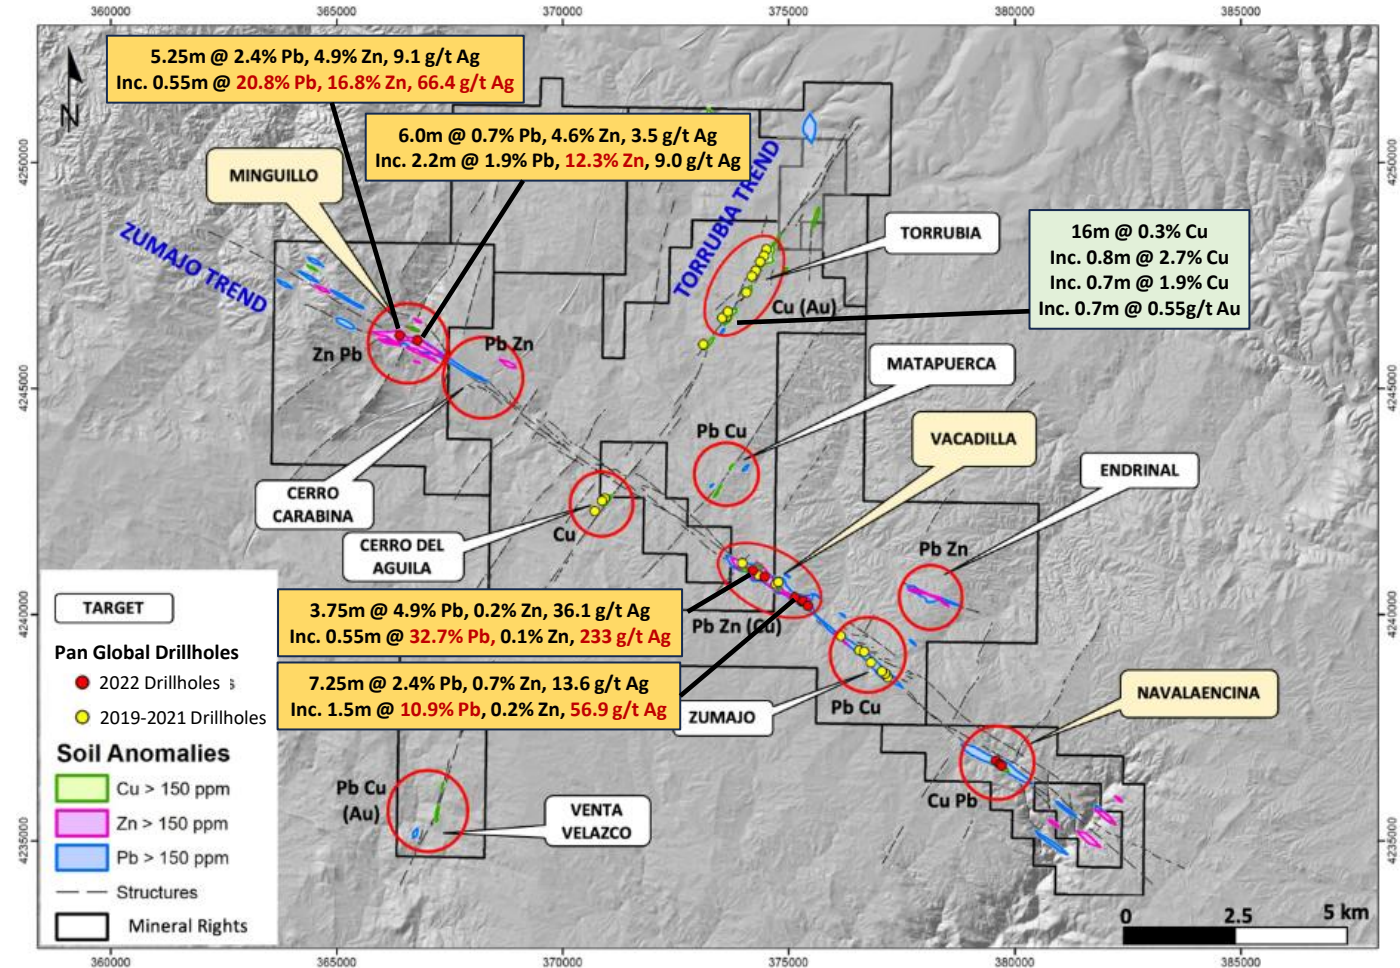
360000
365000
370000
375000
380000
385000

4250000
4245000
4240000
4235000

N

5.25m @ 2.4% Pb, 4.9% Zn, 9.1 g/t Ag
Inc. 0.55m @ 20.8% Pb, 16.8% Zn, 66.4 g/t Ag

6.0m @ 0.7% Pb, 4.6% Zn, 3.5 g/t Ag
Inc. 2.2m @ 1.9% Pb, 12.3% Zn, 9.0 g/t Ag

MINGUILLO

ZUMAJO TREND

TORRUBIA TREND

TORRUBIA

16m @ 0.3% Cu
Inc. 0.8m @ 2.7% Cu
Inc. 0.7m @ 1.9% Cu
Inc. 0.7m @ 0.55g/t Au

Cu (Au)

Zn Pb

Pb Zn

MATAPUERCA

Pb Cu

VACADILLA

ENDRINAL

CERRO CARABINA

Cu

CERRO DEL AGUILA

Pb Zn

TARGET

3.75m @ 4.9% Pb, 0.2% Zn, 36.1 g/t Ag
Inc. 0.55m @ 32.7% Pb, 0.1% Zn, 233 g/t Ag

Pb Zn (Cu)

Pan Global Drillholes

2022 Drillholes

2019-2021 Drillholes

7.25m @ 2.4% Pb, 0.7% Zn, 13.6 g/t Ag
Inc. 1.5m @ 10.9% Pb, 0.2% Zn, 56.9 g/t Ag

ZUMAJO

Pb Cu

NAVALAENCINA

Soil Anomalies

Cu > 150 ppm

Zn > 150 ppm

Pb > 150 ppm

Structures

Mineral Rights

Pb Cu (Au)

VENTA VELAZCO

Cu Pb

0 2.5 5 km